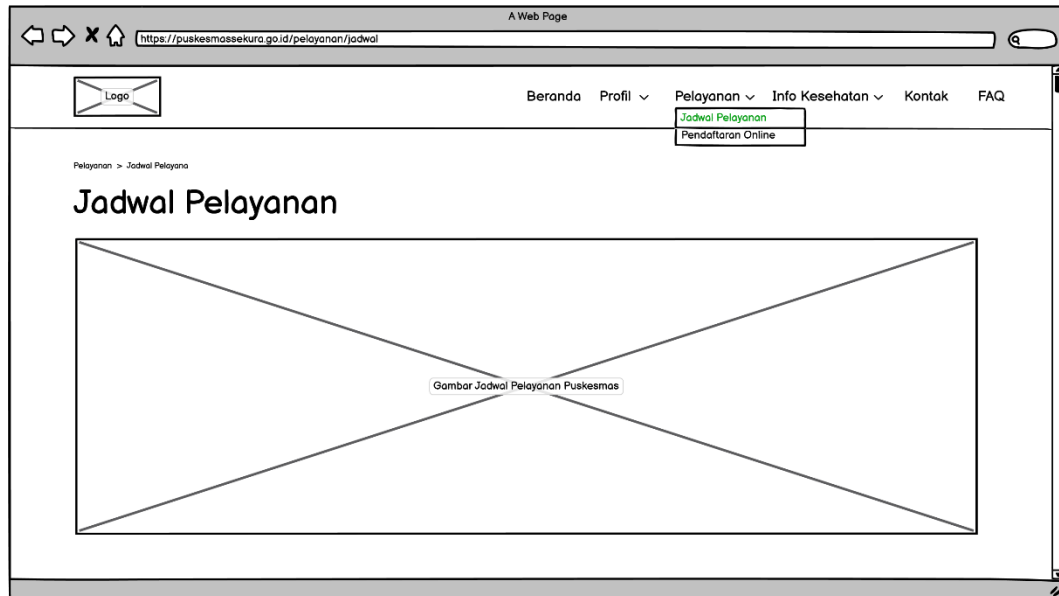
A Web Page

https://puskesmassekura.go.id/pelayanan/jadwal

Logo

Beranda Profil ⌄ Pelayanan ⌄ Info Kesehatan ⌄ Kontak FAQ

Jadwal Pelayanan
Pendaftaran Online

Pelayanan > Jadwal Pelayana

Jadwal Pelayanan

Gambar Jadwal Pelayanan Puskesmas